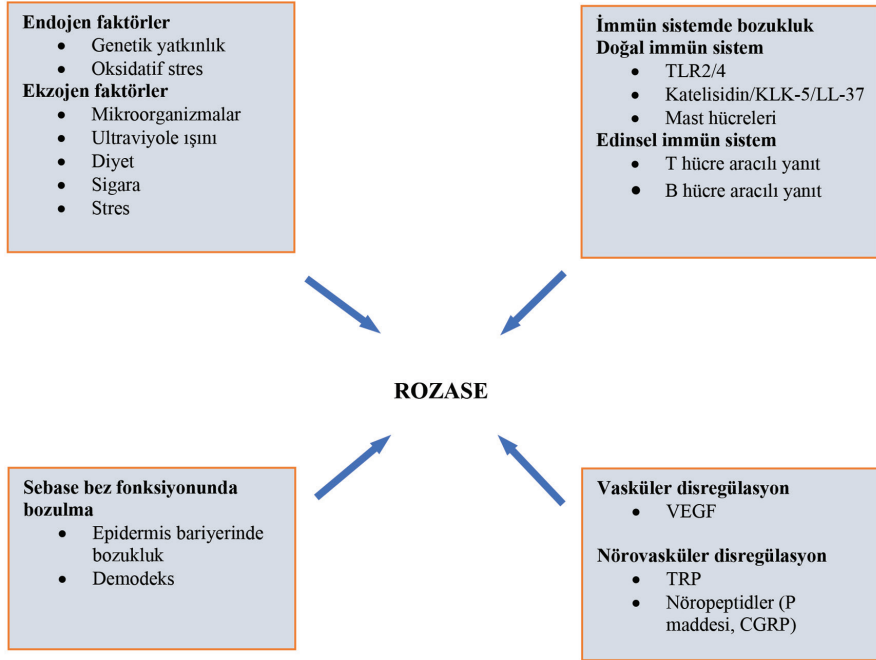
**Endojen faktörler**
- Genetik yatkınlık
- Oksidatif stres

**Ekzojen faktörler**
- Mikroorganizmalar
- Ultraviyole ışını
- Diyet
- Sigara
- Stres

**İmmün sistemde bozukluk**
**Doğal immün sistem**
- TLR2/4
- Katelisidin/KLK-5/LL-37
- Mast hücreleri

**Edinsel immün sistem**
- T hücre aracılı yanıt
- B hücre aracılı yanıt

**ROZASE**

**Sebase bez fonksiyonunda bozulma**
- Epidermis bariyerinde bozukluk
- Demodeks

**Vasküler disregülasyon**
- VEGF

**Nörovasküler disregülasyon**
- TRP
- Nöropeptidler (P maddesi, CGRP)